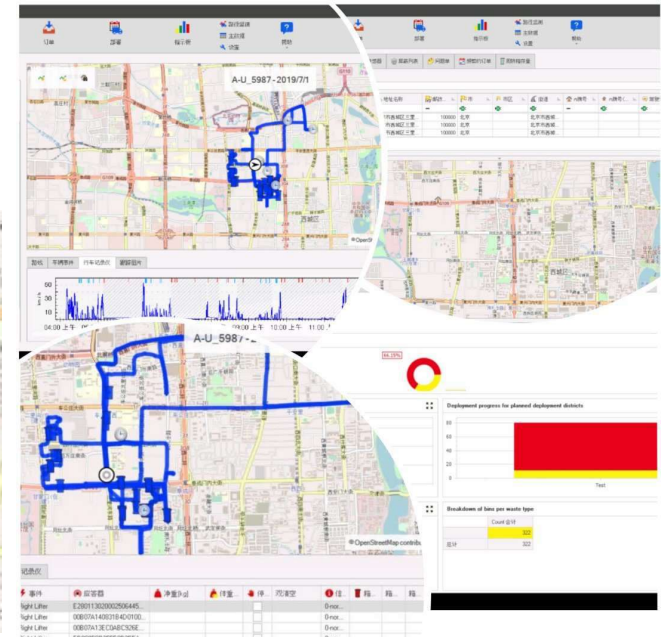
订单
部署
指示器
报告
生产线
设置
帮助

部署
指示器
报告
生产线
设置
帮助

A-U_5987-2019/7/1

© OpenStreetMap

行车记录仪

50
25
0
04:00
上午
10:00 上午
11:00

地址名称
邮政编码
城市
市区

100000
北京
北京市西城
100000
北京
北京市西城
100000
北京
北京市西城

A-U_5987-

© OpenStreetMap contributors

记录仪

事件
标签器
净重 [kg]
体重

Right Lifter
E20011302000256445...
0-nor...
Right Lifter
00B07A14003184D0100...
0-nor...
Right Lifter
00B07A13EC048C5E...
0-nor...

No. 28%

Deployment progress for planned deployment districts

Test

Breakdown of bins per waste type

Count 总计
322
总计
322